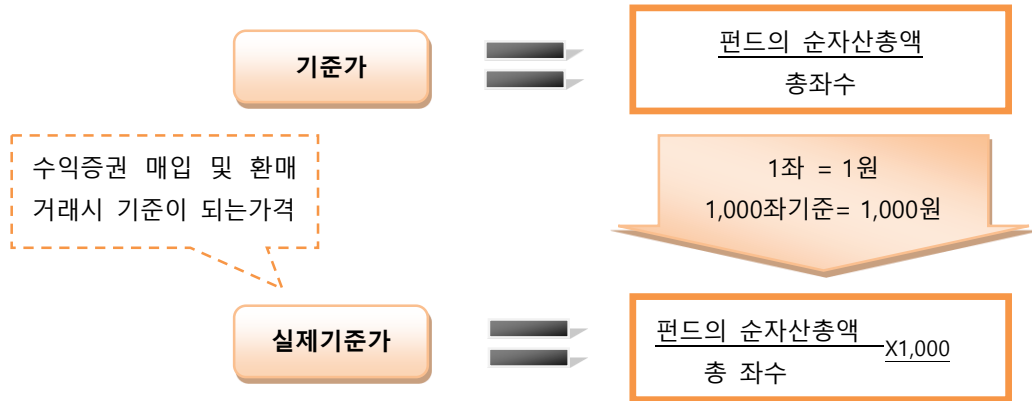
기준가

$\frac{\text{펀드의 순자산총액}}{\text{총좌수}}$

수익증권 매입 및 환매 거래시 기준이 되는가격

1좌 = 1원
1,000좌기준= 1,000원

실제기준가

$\frac{\text{펀드의 순자산총액}}{\text{총 좌수}}$ X1,000